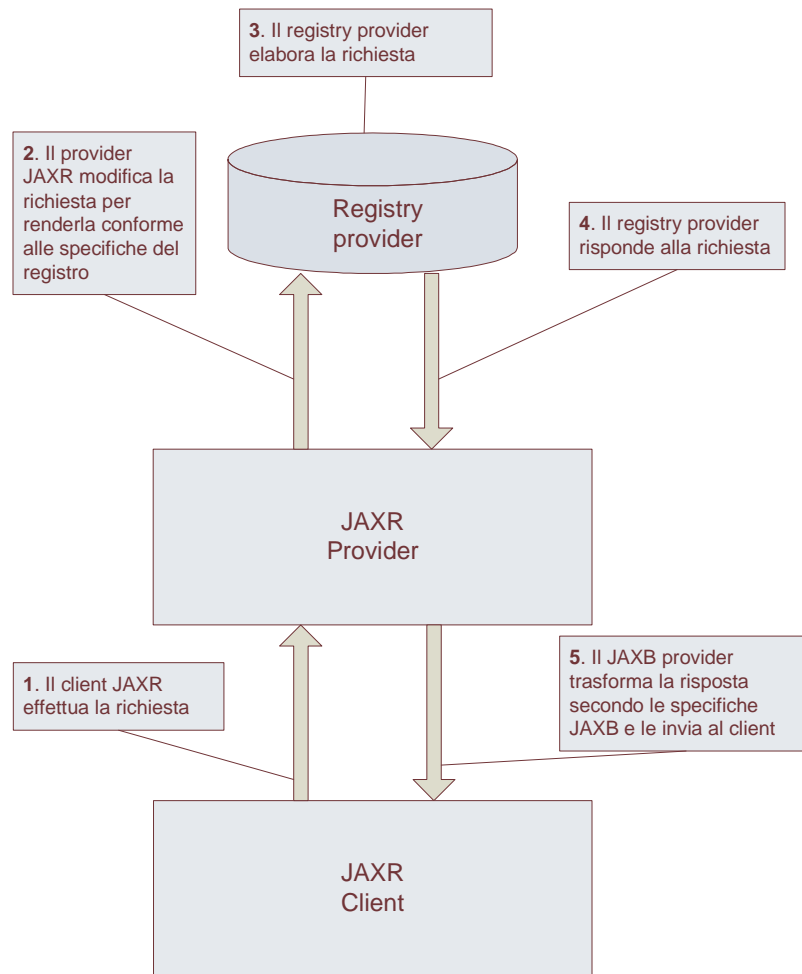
**3**. Il registry provider elabora la richiesta

**2**. Il provider JAXR modifica la richiesta per renderla conforme alle specifiche del registro

Registry provider

**4**. Il registry provider risponde alla richiesta

JAXR Provider

**1**. Il client JAXR effettua la richiesta

**5**. Il JAXB provider trasforma la risposta secondo le specifiche JAXB e le invia al client

JAXR Client